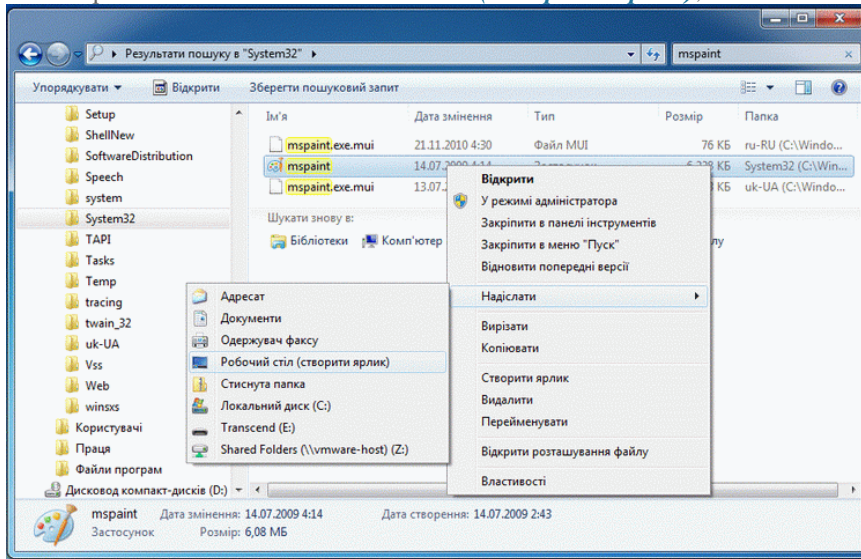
Результати пошуку в "System32"

mspaint

Упорядкувати ▾ Відкрити Зберегти пошуковий запит

Setup
ShellNew
SoftwareDistribution
Speech
system
System32
TAPI
Tasks
Temp
tracing
twain_32
uk-UA
Vss
Web
winsxs
Користувачі
Праця
Файли програм
Дисковод компакт-дисків (D:)

| Ім'я | Дата змінення | Тип | Розмір | Папка |
|---|---|---|---|---|
| mspaint.exe.mui | 21.11.2010 4:30 | Файл MUI | 76 КБ | ru-RU (C:\Windo... |
| mspaint | 14.07.2009 4:14 | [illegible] | 6 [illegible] КБ | System32 (C:\Win... |
| mspaint.exe.mui | 13.07.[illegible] | | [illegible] КБ | uk-UA (C:\Windo... |

Шукати знову в:
Бібліотеки Комп'ютер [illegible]лу

Відкрити
У режимі адміністратора
Закріпити в панелі інструментів
Закріпити в меню "Пуск"
Відновити попередні версії
Надіслати
Вирізати
Копіювати
Створити ярлик
Видалити
Перейменувати
Відкрити розташування файлу
Властивості

Адресат
Документи
Одержувач факсу
Робочий стіл (створити ярлик)
Стиснута папка
Локальний диск (C:)
Transcend (E:)
Shared Folders (\\vmware-host) (Z:)

mspaint Дата змінення: 14.07.2009 4:14 Дата створення: 14.07.2009 2:43
Застосунок Розмір: 6,08 МБ